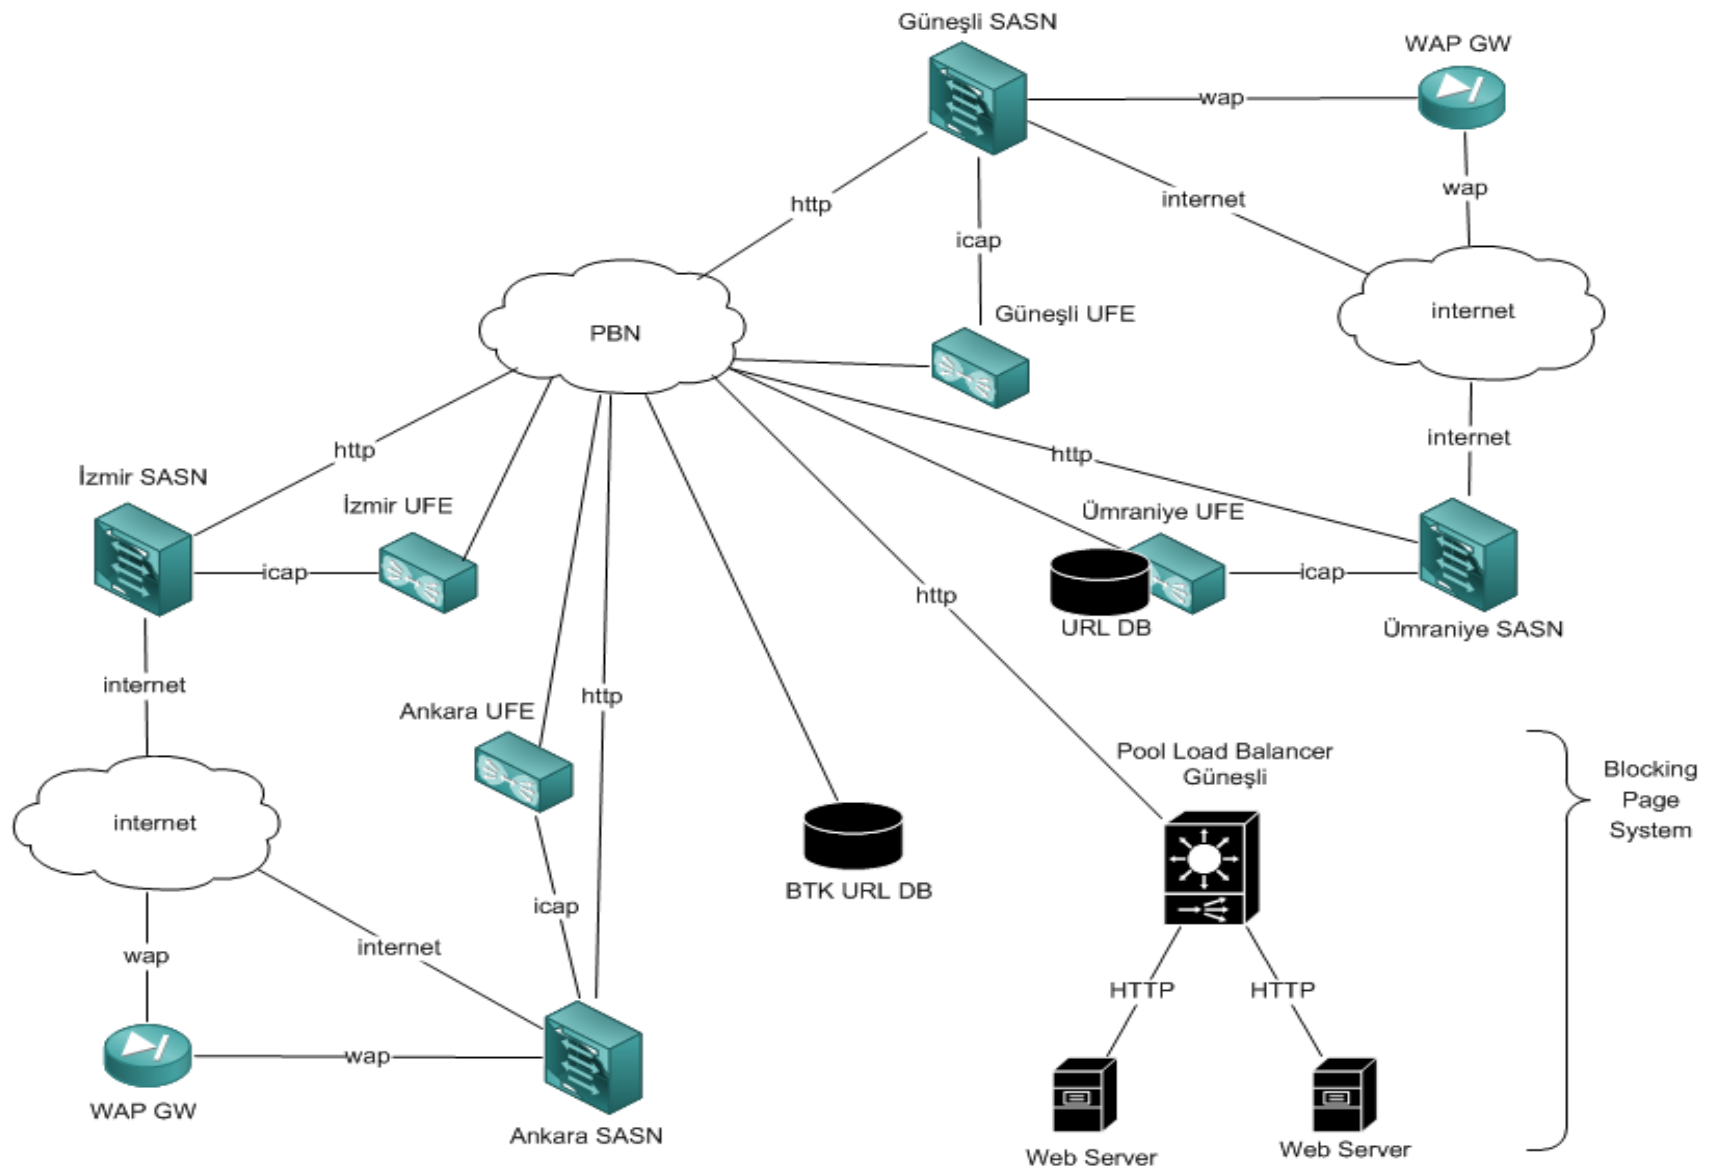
Güneşli SASN

WAP GW

wap

wap

http

icap

internet

Güneşli UFE

PBN

internet

internet

http

İzmir SASN

İzmir UFE

icap

http

Ümraniye UFE

icap

URL DB

Ümraniye SASN

http

internet

http

Ankara UFE

Pool Load Balancer Güneşli

Blocking Page System

internet

BTK URL DB

icap

internet

wap

HTTP

HTTP

wap

WAP GW

Ankara SASN

Web Server

Web Server